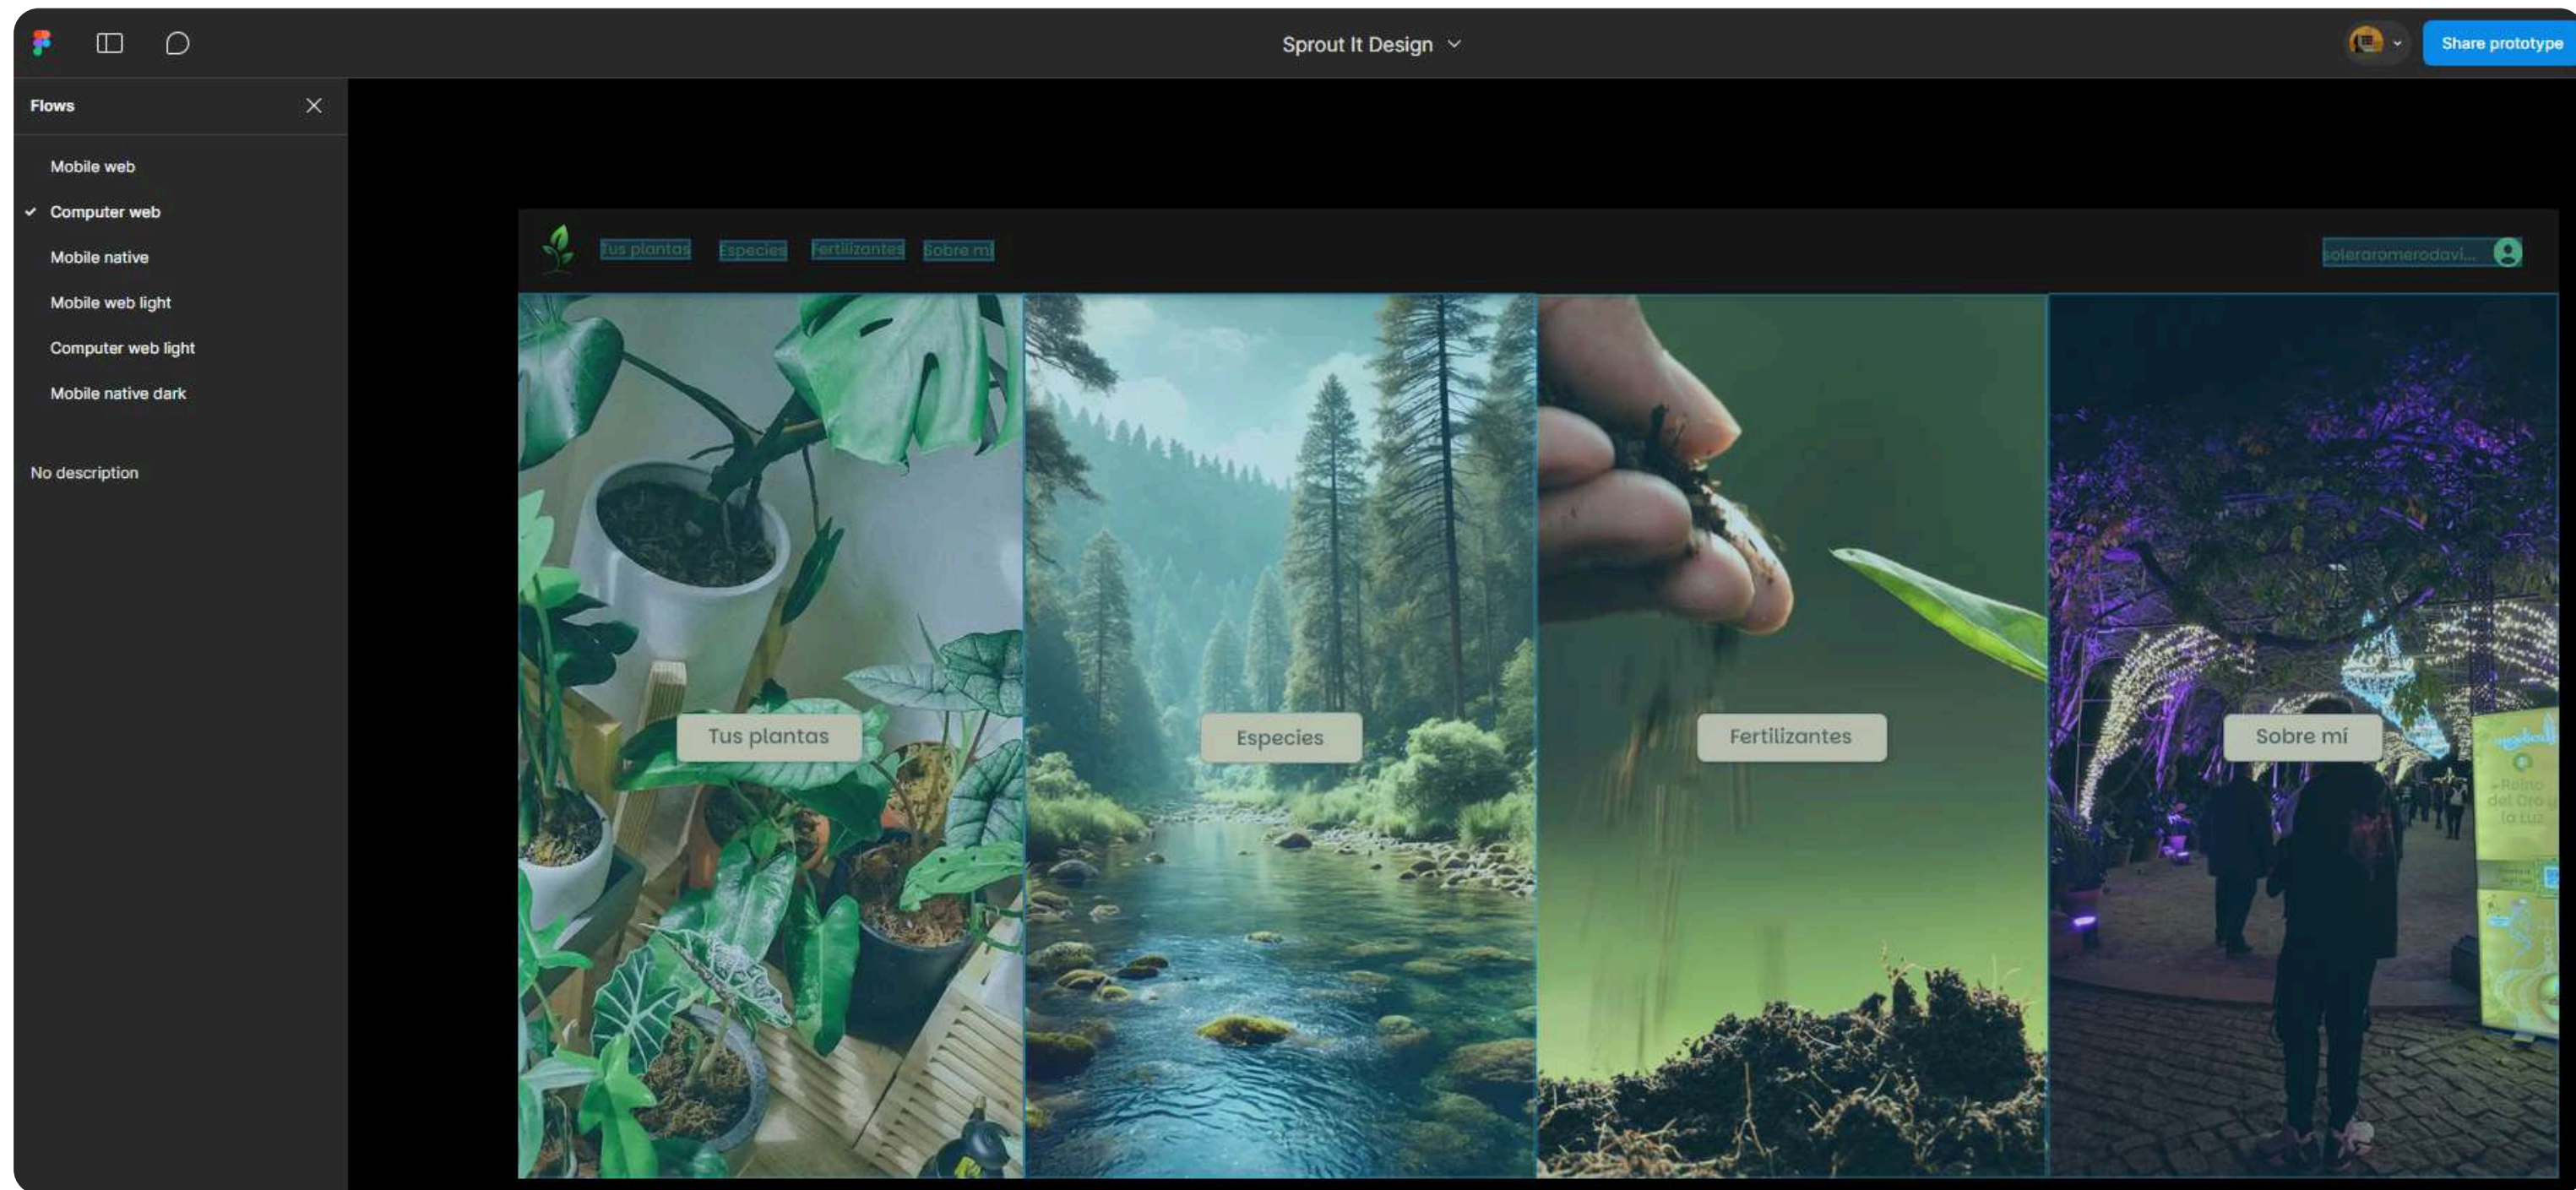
Sprout It Design

Share prototype

Flows

Mobile web

✓ Computer web

Mobile native

Mobile web light

Computer web light

Mobile native dark

No description

Tus plantas Especies Fertilizantes Sobre mí

soleraromerodavi...

Tus plantas

Especies

Fertilizantes

Sobre mí